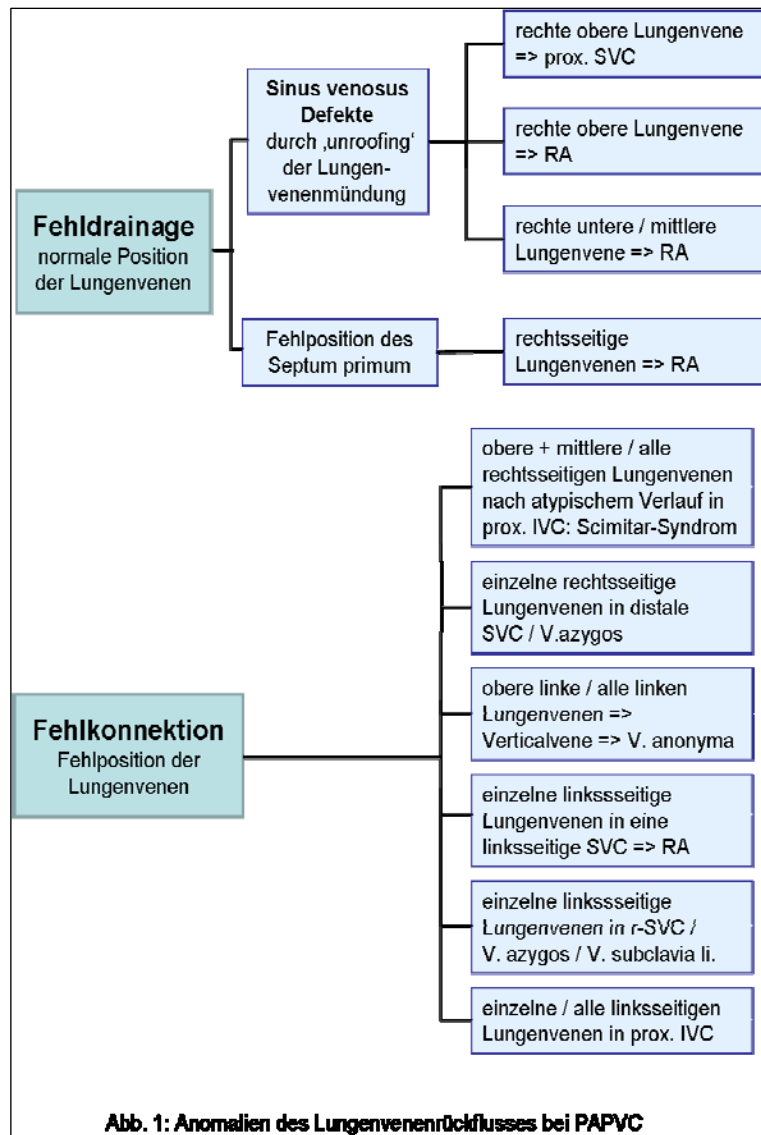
Fehldrainage
normale Position der Lungenvenen

Sinus venosus Defekte
durch ‚unroofing' der Lungenvenenmündung

rechte obere Lungenvene => prox. SVC

rechte obere Lungenvene => RA

rechte untere / mittlere Lungenvene => RA

Fehlposition des Septum primum

rechtsseitige Lungenvenen => RA

Fehlkonnektion
Fehlposition der Lungenvenen

obere + mittlere / alle rechtsseitigen Lungenvenen nach atypischem Verlauf in prox. IVC: Scimitar-Syndrom

einzelne rechtsseitige Lungenvenen in distale SVC / V.azygos

obere linke / alle linken Lungenvenen => Verticalvene => V. anonyma

einzelne linksssseitige Lungenvenen in eine linksseitige SVC => RA

einzelne linksssseitige Lungenvenen in r-SVC / V. azygos / V. subclavia li.

einzelne / alle linksseitigen Lungenvenen in prox. IVC

Abb. 1: Anomalien des Lungenvenenrückflusses bei PAPVC